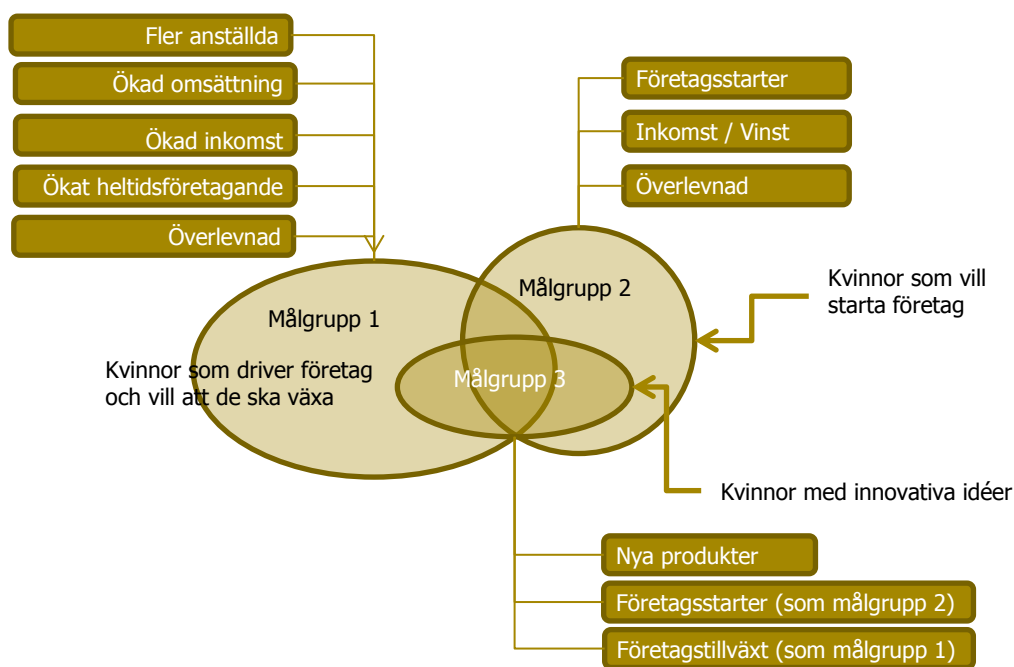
Fler anställda

Ökad omsättning

Ökad inkomst

Ökat heltidsföretagande

Överlevnad

Företagsstarter

Inkomst / Vinst

Överlevnad

Målgrupp 2

Kvinnor som vill starta företag

Målgrupp 1

Kvinnor som driver företag och vill att de ska växa

Målgrupp 3

Kvinnor med innovativa idéer

Nya produkter

Företagsstarter (som målgrupp 2)

Företagstillväxt (som målgrupp 1)